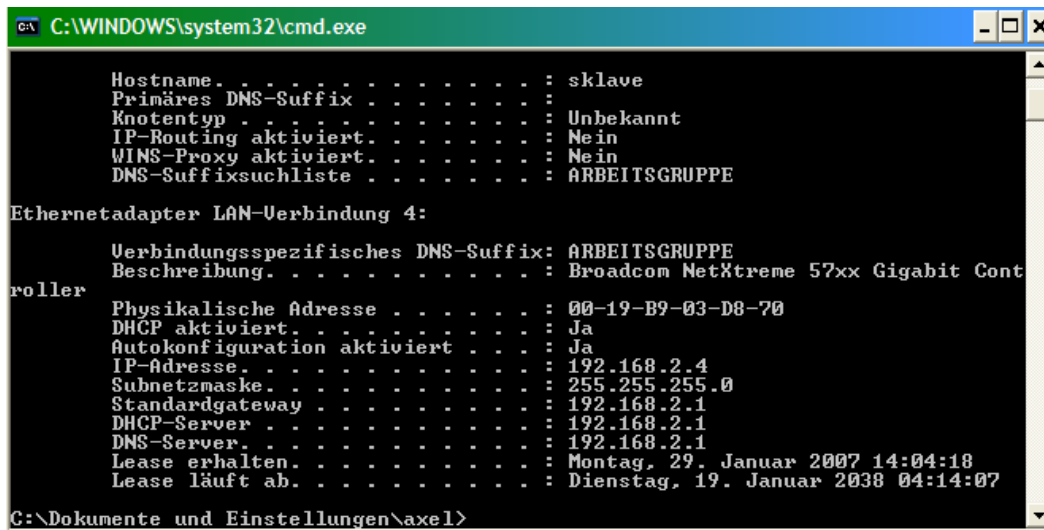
C:\WINDOWS\system32\cmd.exe

Hostname. . . . . . . . . . . . . : sklave
Primäres DNS-Suffix . . . . . . . :
Knotentyp . . . . . . . . . . . . : Unbekannt
IP-Routing aktiviert. . . . . . . : Nein
WINS-Proxy aktiviert. . . . . . . : Nein
DNS-Suffixsuchliste . . . . . . . : ARBEITSGRUPPE

Ethernetadapter LAN-Verbindung 4:

Verbindungsspezifisches DNS-Suffix: ARBEITSGRUPPE
Beschreibung. . . . . . . . . . . : Broadcom NetXtreme 57xx Gigabit Controller
Physikalische Adresse . . . . . . : 00-19-B9-03-D8-70
DHCP aktiviert. . . . . . . . . . : Ja
Autokonfiguration aktiviert . . . : Ja
IP-Adresse. . . . . . . . . . . . : 192.168.2.4
Subnetzmaske. . . . . . . . . . . : 255.255.255.0
Standardgateway . . . . . . . . . : 192.168.2.1
DHCP-Server . . . . . . . . . . . : 192.168.2.1
DNS-Server. . . . . . . . . . . . : 192.168.2.1
Lease erhalten. . . . . . . . . . : Montag, 29. Januar 2007 14:04:18
Lease läuft ab. . . . . . . . . . : Dienstag, 19. Januar 2038 04:14:07

C:\Dokumente und Einstellungen\axel>